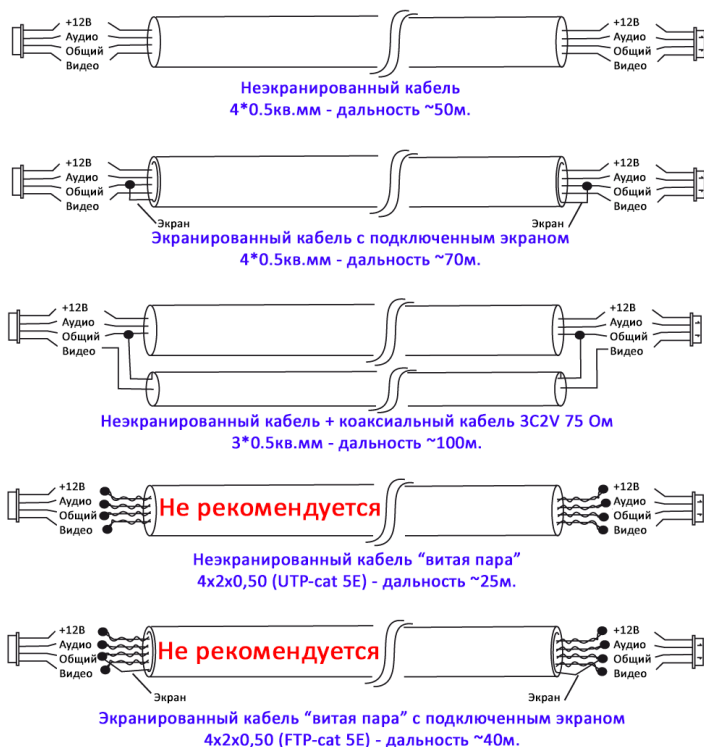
+12В
Аудио
Общий
Видео

+12В
Аудио
Общий
Видео

Неэкранированный кабель
4*0.5кв.мм - дальность ~50м.

+12В
Аудио
Общий
Видео
Экран

+12В
Аудио
Общий
Видео
Экран

Экранированный кабель с подключенным экраном
4*0.5кв.мм - дальность ~70м.

+12В
Аудио
Общий
Видео

+12В
Аудио
Общий
Видео

Неэкранированный кабель + коаксиальный кабель 3C2V 75 Ом
3*0.5кв.мм - дальность ~100м.

+12В
Аудио
Общий
Видео

Не рекомендуется

+12В
Аудио
Общий
Видео

Неэкранированный кабель "витая пара"
4x2x0,50 (UTP-cat 5E) - дальность ~25м.

+12В
Аудио
Общий
Видео
Экран

Не рекомендуется

+12В
Аудио
Общий
Видео
Экран

Экранированный кабель "витая пара" с подключенным экраном
4x2x0,50 (FTP-cat 5E) - дальность ~40м.